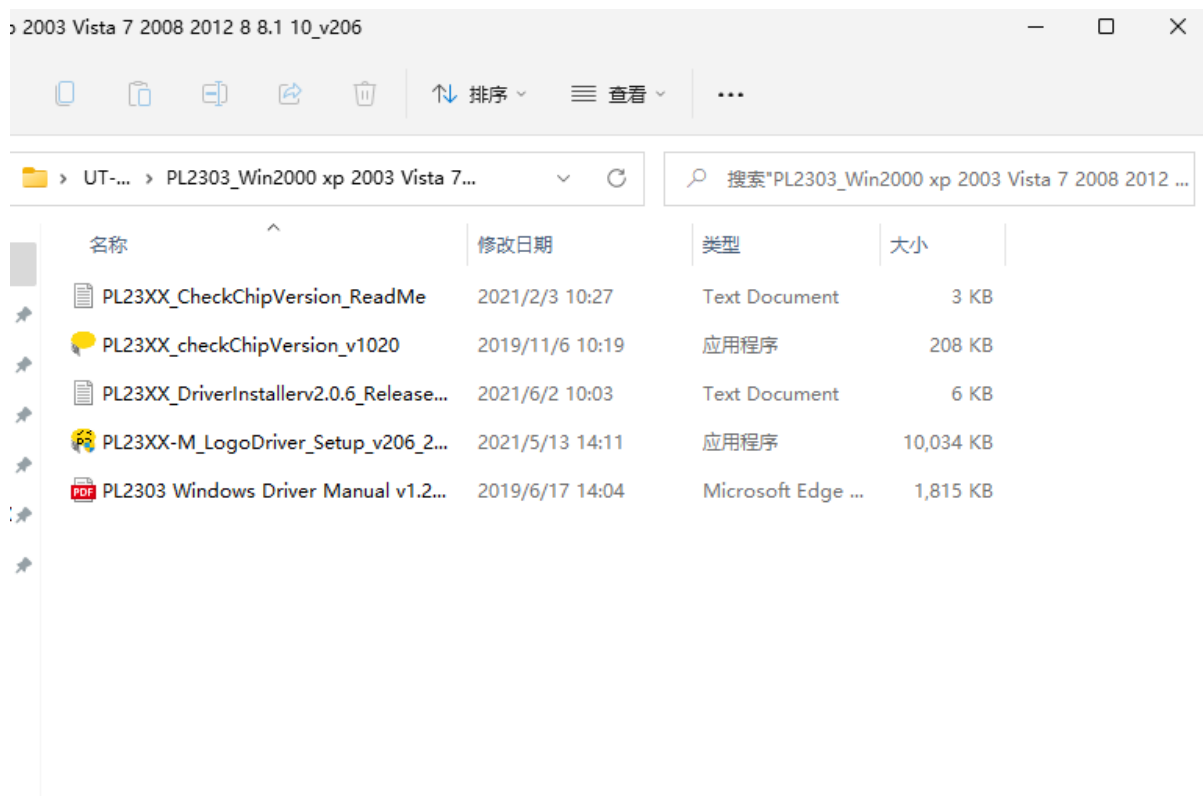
› 2003 Vista 7 2008 2012 8 8.1 10_v206

排序 查看 ...

UT-... › PL2303_Win2000 xp 2003 Vista 7...

搜索"PL2303_Win2000 xp 2003 Vista 7 2008 2012 ...

| 名称 | 修改日期 | 类型 | 大小 |
|---|---|---|---|
| PL23XX_CheckChipVersion_ReadMe | 2021/2/3 10:27 | Text Document | 3 KB |
| PL23XX_checkChipVersion_v1020 | 2019/11/6 10:19 | 应用程序 | 208 KB |
| PL23XX_DriverInstallerv2.0.6_Release... | 2021/6/2 10:03 | Text Document | 6 KB |
| PL23XX-M_LogoDriver_Setup_v206_2... | 2021/5/13 14:11 | 应用程序 | 10,034 KB |
| PL2303 Windows Driver Manual v1.2... | 2019/6/17 14:04 | Microsoft Edge ... | 1,815 KB |